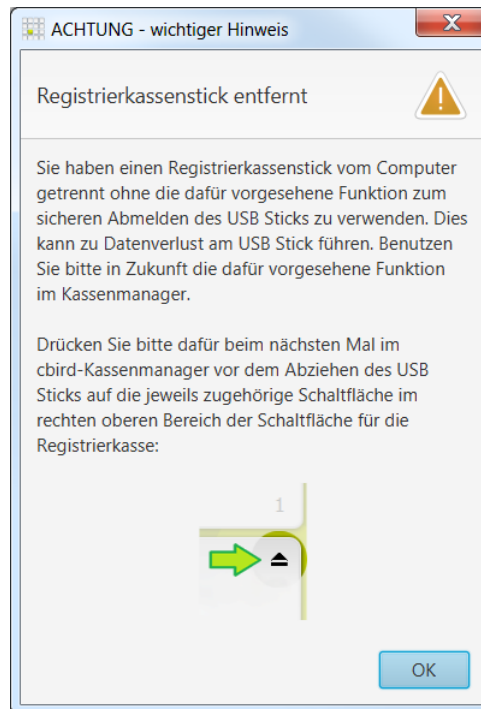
ACHTUNG - wichtiger Hinweis

Registrierkassenstick entfernt

Sie haben einen Registrierkassenstick vom Computer getrennt ohne die dafür vorgesehene Funktion zum sicheren Abmelden des USB Sticks zu verwenden. Dies kann zu Datenverlust am USB Stick führen. Benutzen Sie bitte in Zukunft die dafür vorgesehene Funktion im Kassenmanager.

Drücken Sie bitte dafür beim nächsten Mal im cbird-Kassenmanager vor dem Abziehen des USB Sticks auf die jeweils zugehörige Schaltfläche im rechten oberen Bereich der Schaltfläche für die Registrierkasse:

1

⏏

OK